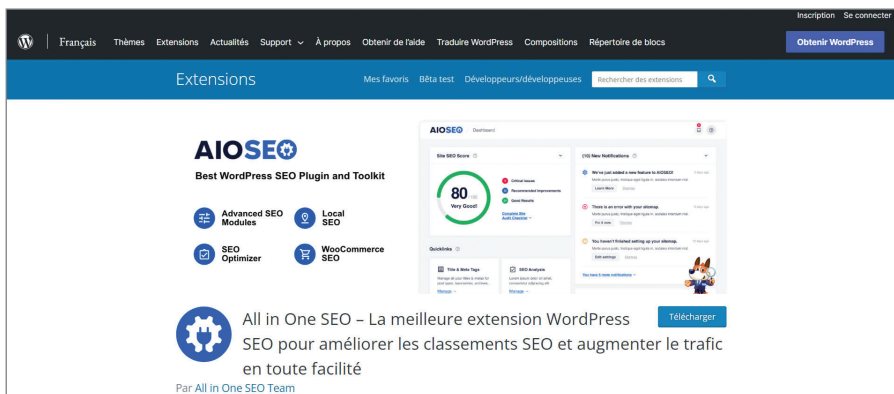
Inscription Se connecter

Français Thèmes Extensions Actualités Support À propos Obtenir de l'aide Traduire WordPress Compositions Répertoire de blocs

Obtenir WordPress

Extensions

Mes favoris Bêta test Développeurs/développeuses

Rechercher des extensions

AIOSEO

Best WordPress SEO Plugin and Toolkit

Advanced SEO Modules

Local SEO

SEO Optimizer

WooCommerce SEO

AIOSEO Dashboard

Site SEO Score

80 /100

Very Good!

Critical Issues

Recommended Improvements

Good Results

Complete Site Audit Checklist

(10) New Notifications

We've just added a new feature to AIOSEO!

Learn More Dismiss

There is an error with your sitemap.

Fix it now Dismiss

You haven't finished setting up your sitemap.

Edit settings Dismiss

You have 6 more notifications

Quicklinks

Title & Meta Tags

Manage

SEO Analysis

Manage

Télécharger

All in One SEO – La meilleure extension WordPress SEO pour améliorer les classements SEO et augmenter le trafic en toute facilité

Par All in One SEO Team